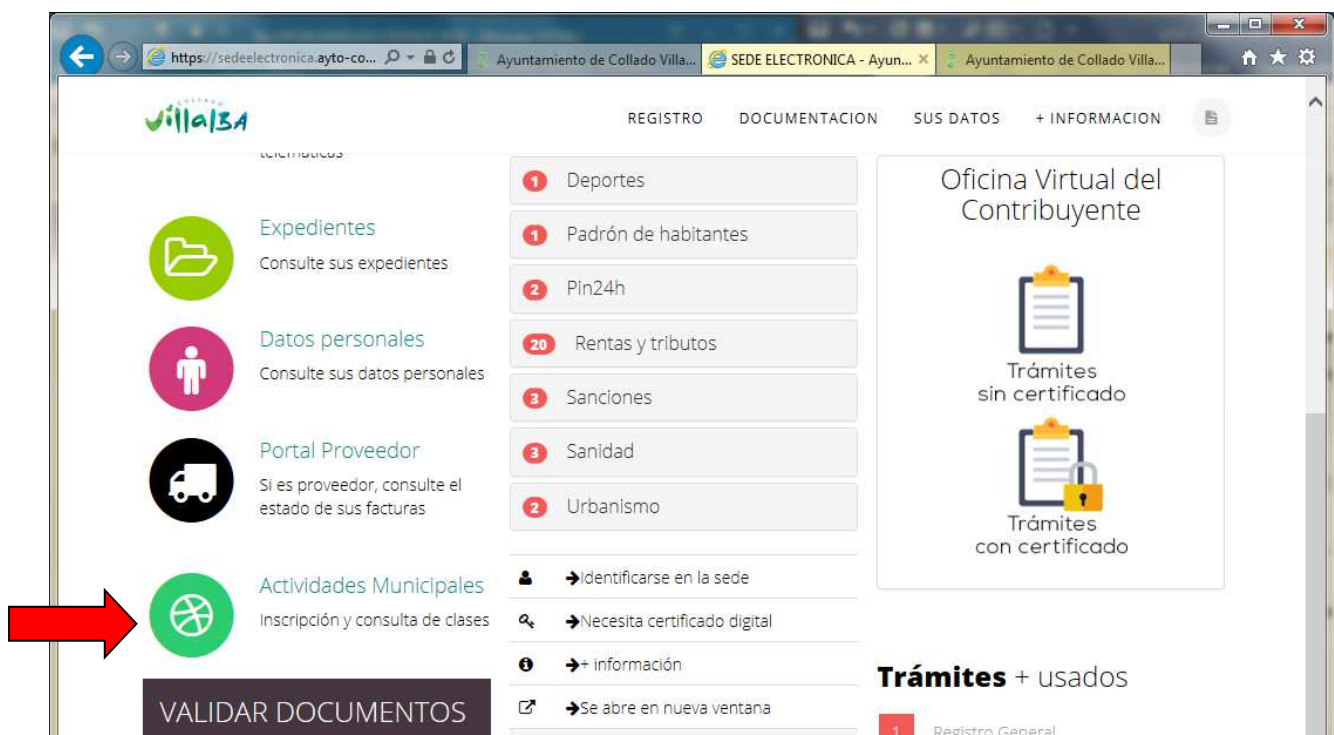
https://sedeelectronica.ayto-co...
Ayuntamiento de Collado Villa...
SEDE ELECTRONICA - Ayun...
Ayuntamiento de Collado Villa...

Collado Villalba

REGISTRO DOCUMENTACION SUS DATOS + INFORMACION

telemáticas

Expedientes
Consulte sus expedientes

Datos personales
Consulte sus datos personales

Portal Proveedor
Si es proveedor, consulte el estado de sus facturas

Actividades Municipales
Inscripción y consulta de clases

VALIDAR DOCUMENTOS

1 Deportes
1 Padrón de habitantes
2 Pin24h
20 Rentas y tributos
3 Sanciones
3 Sanidad
2 Urbanismo

→Identificarse en la sede
→Necesita certificado digital
→+ información
→Se abre en nueva ventana

Oficina Virtual del Contribuyente

Trámites sin certificado

Trámites con certificado

Trámites + usados

1 Registro General